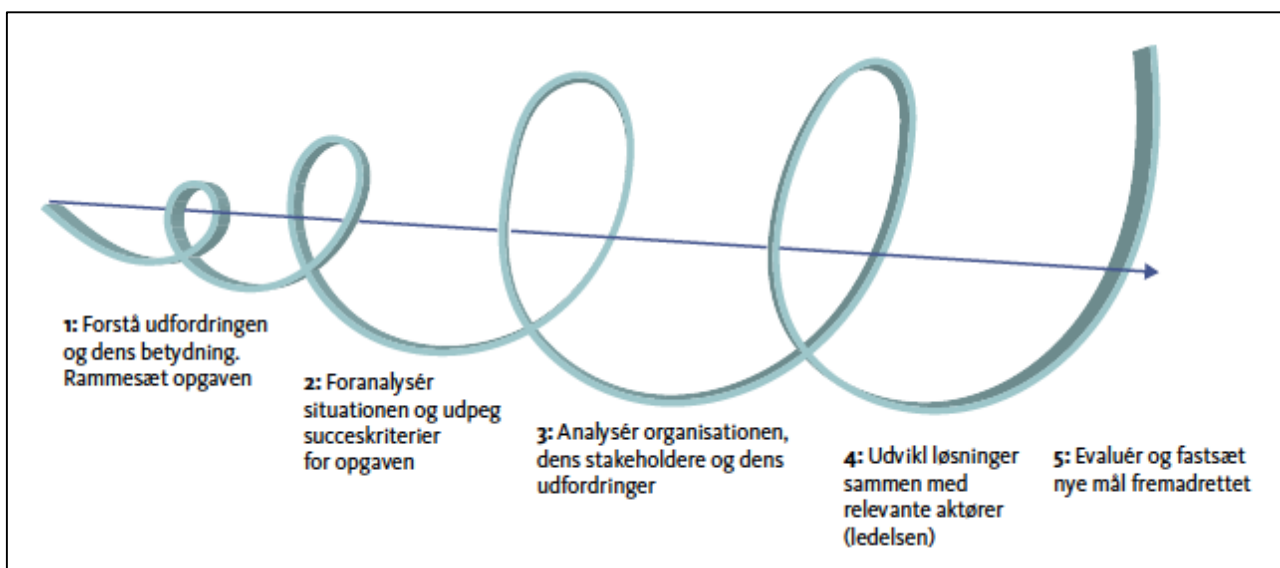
1: Forstå udfordringen og dens betydning. Rammesæt opgaven

2: Foranalysér situationen og udpeg succeskriterier for opgaven

3: Analysér organisationen, dens stakeholdere og dens udfordringer

4: Udvikl løsninger sammen med relevante aktører (ledelsen)

5: Evaluér og fastsæt nye mål fremadrettet